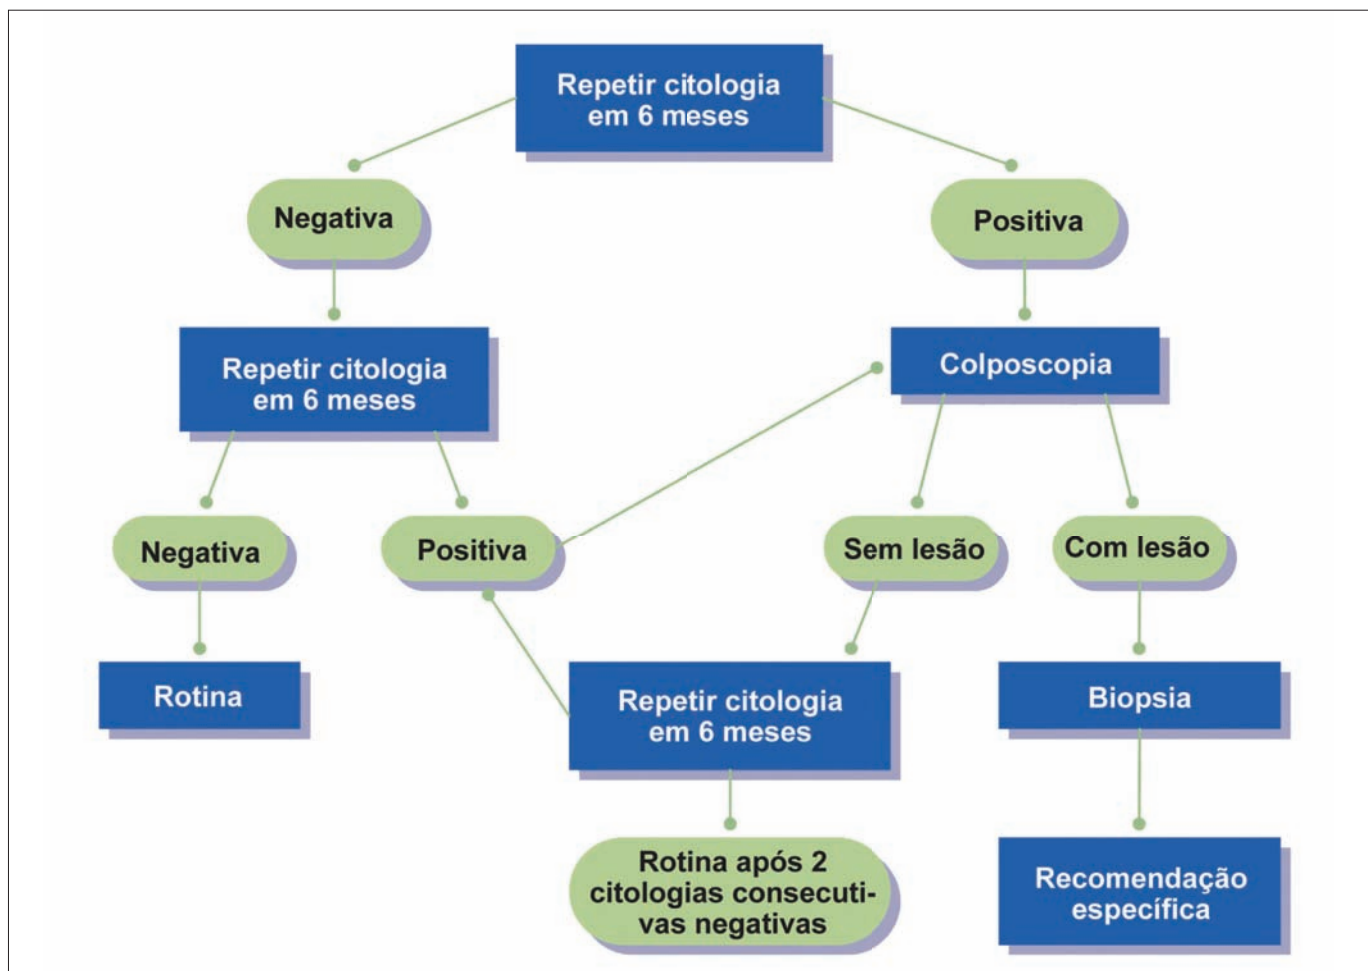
Repetir citologia em 6 meses

Negativa

Positiva

Repetir citologia em 6 meses

Colposcopia

Negativa

Positiva

Sem lesão

Com lesão

Rotina

Repetir citologia em 6 meses

Biopsia

Rotina após 2 citologias consecutivas negativas

Recomendação específica